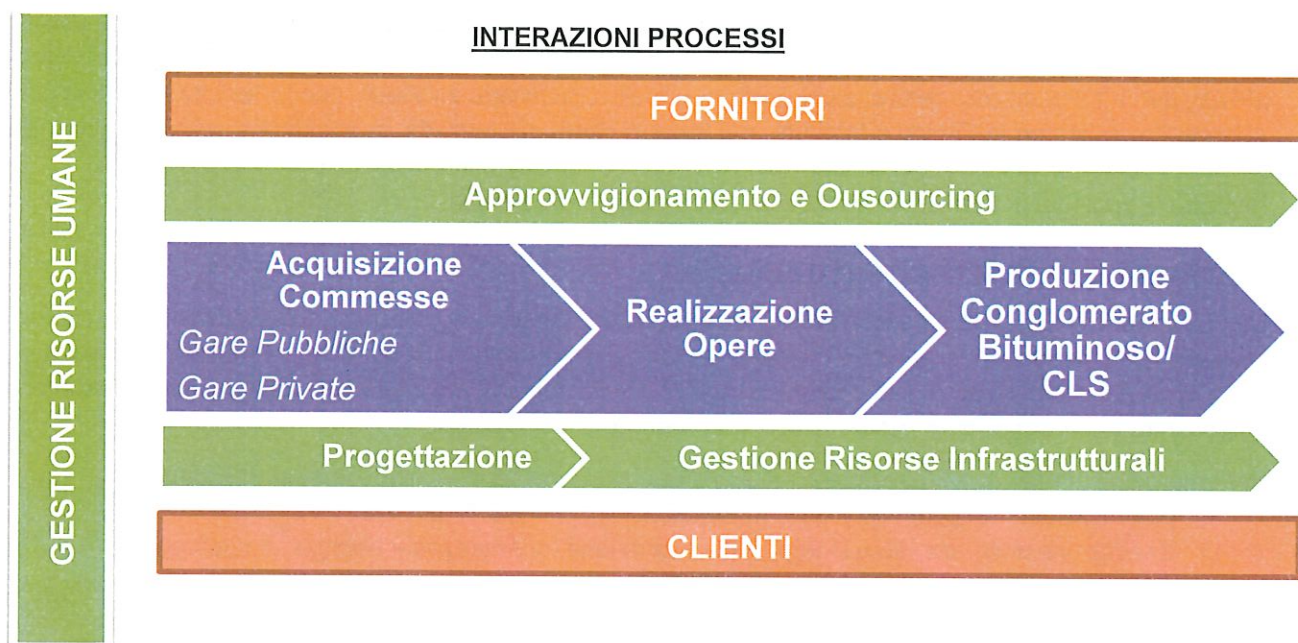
INTERAZIONI PROCESSI

GESTIONE RISORSE UMANE

FORNITORI

Approvvigionamento e Ousourcing

Acquisizione Commesse
Gare Pubbliche
Gare Private

Realizzazione Opere

Produzione Conglomerato Bituminoso/ CLS

Progettazione

Gestione Risorse Infrastrutturali

CLIENTI